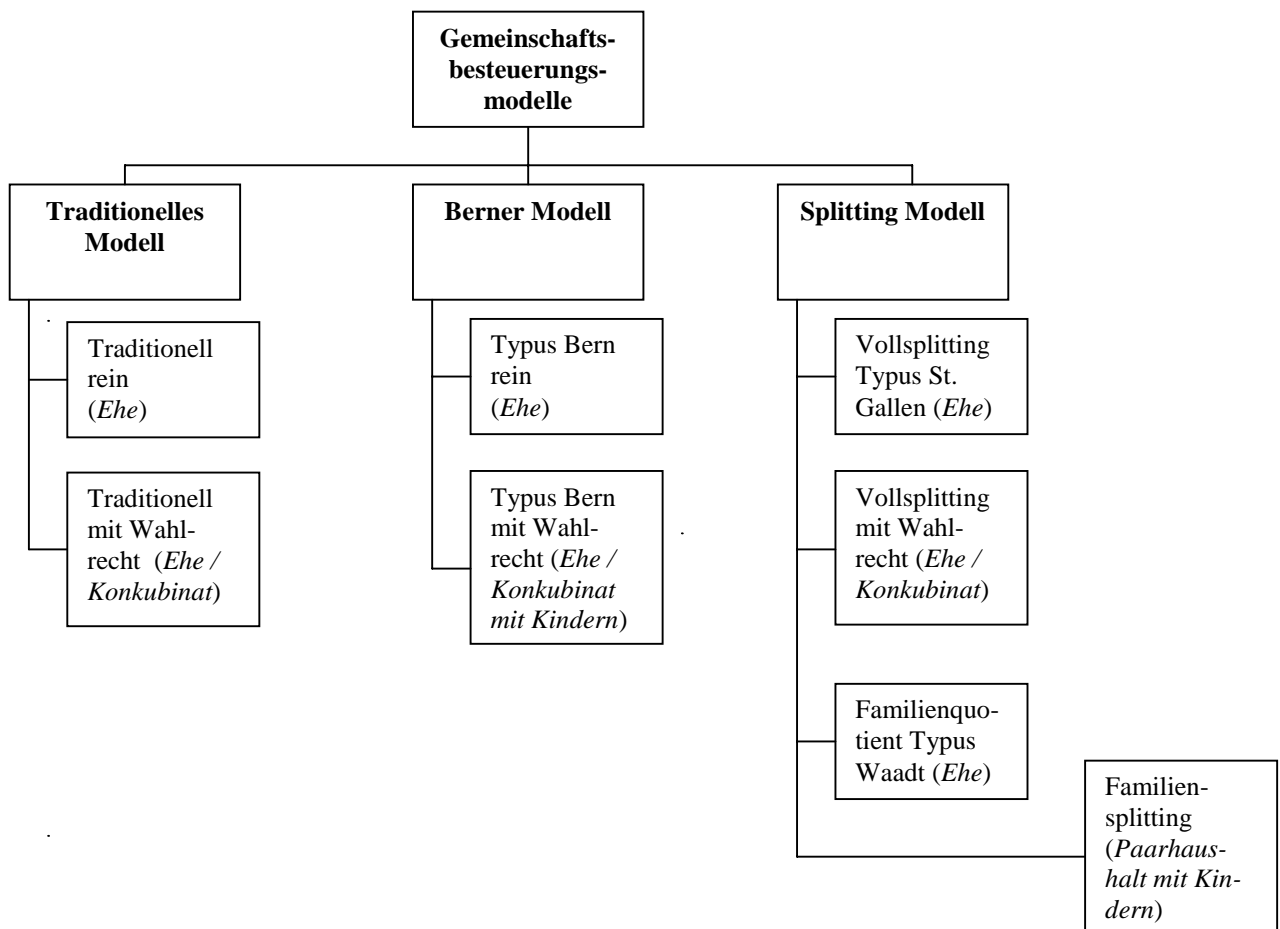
Gemeinschaftsbesteuerungsmodelle

Traditionelles Modell

Berner Modell

Splitting Modell

Traditionell rein (*Ehe*)

Traditionell mit Wahlrecht (*Ehe / Konkubinat*)

Typus Bern rein (*Ehe*)

Typus Bern mit Wahlrecht (*Ehe / Konkubinat mit Kindern*)

Vollsplitting Typus St. Gallen (*Ehe*)

Vollsplitting mit Wahlrecht (*Ehe / Konkubinat*)

Familienquotient Typus Waadt (*Ehe*)

Familiensplitting (*Paarhaushalt mit Kindern*)